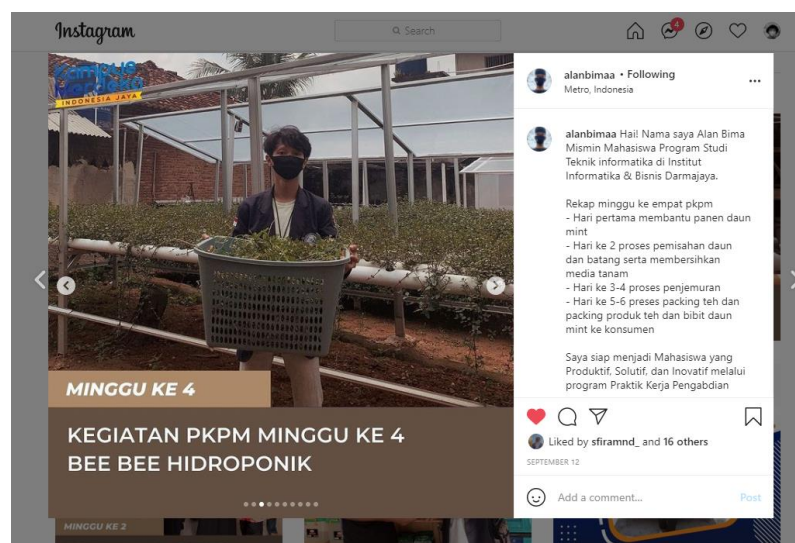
Instagram

Search

4

Kampus Merdeka
INDONESIA JAYA

MINGGU KE 4

KEGIATAN PKPM MINGGU KE 4
BEE BEE HIDROPONIK

alanbimaa • Following
Metro, Indonesia

alanbimaa Hai! Nama saya Alan Bima Mismin Mahasiswa Program Studi Teknik informatika di Institut Informatika & Bisnis Darmajaya.

Rekap minggu ke empat pkpm
- Hari pertama membantu panen daun mint
- Hari ke 2 proses pemisahan daun dan batang serta membersihkan media tanam
- Hari ke 3-4 proses penjemuran
- Hari ke 5-6 preses packing teh dan packing produk teh dan bibit daun mint ke konsumen

Saya siap menjadi Mahasiswa yang Produktif, Solutif, dan Inovatif melalui program Praktik Kerja Pengabdian

Liked by sfiramnd_ and 16 others
SEPTEMBER 12

Add a comment...
Post

MINGGU KE 2